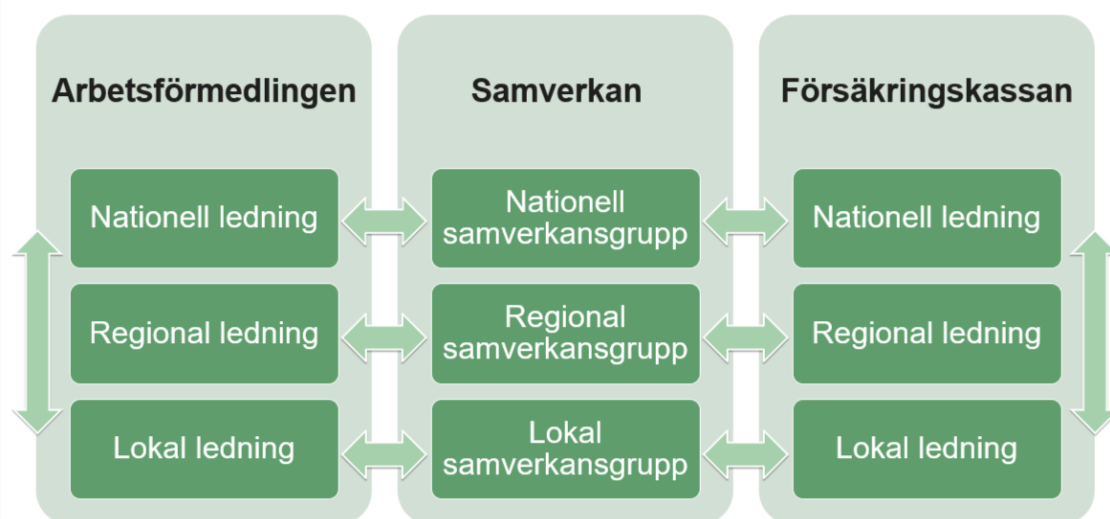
Arbetsförmedlingen

Nationell ledning

Regional ledning

Lokal ledning

Samverkan

Nationell samverkansgrupp

Regional samverkansgrupp

Lokal samverkansgrupp

Försäkringskassan

Nationell ledning

Regional ledning

Lokal ledning